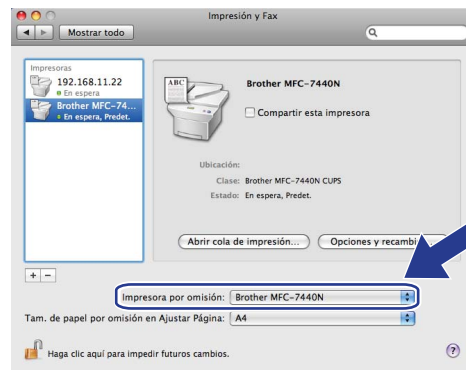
Impresión y Fax

Mostrar todo

Impresoras

192.168.11.22
En espera

Brother MFC-74...
En espera, Predet.

ABC

Brother MFC-7440N

Compartir esta impresora

Ubicación:

Clase: Brother MFC-7440N CUPS

Estado: En espera, Predet.

Abrir cola de impresión...

Opciones y recambi

+ −

Impresora por omisión: Brother MFC-7440N

Tam. de papel por omisión en Ajustar Página: A4

Haga clic aquí para impedir futuros cambios.

?